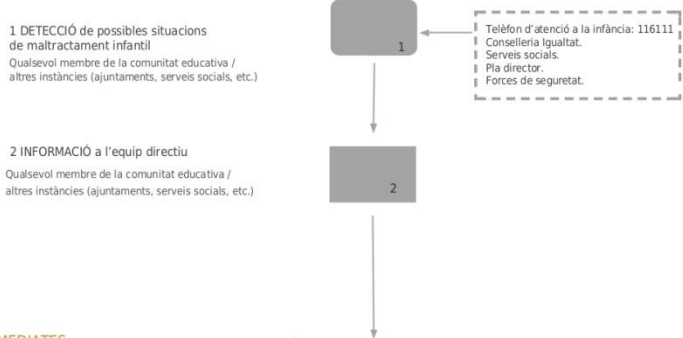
1 DETECCIÓ de possibles situacions de maltractament infantil
Qualsevol membre de la comunitat educativa / altres instàncies (ajuntaments, serveis socials, etc.)

1

Telèfon d'atenció a la infància: 116111
Conselleria Igualtat.
Serveis socials.
Pla director.
Forces de seguretat.

2 INFORMACIÓ a l'equip directiu
Qualsevol membre de la comunitat educativa / altres instàncies (ajuntaments, serveis socials, etc.)

2

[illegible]MEDIATES